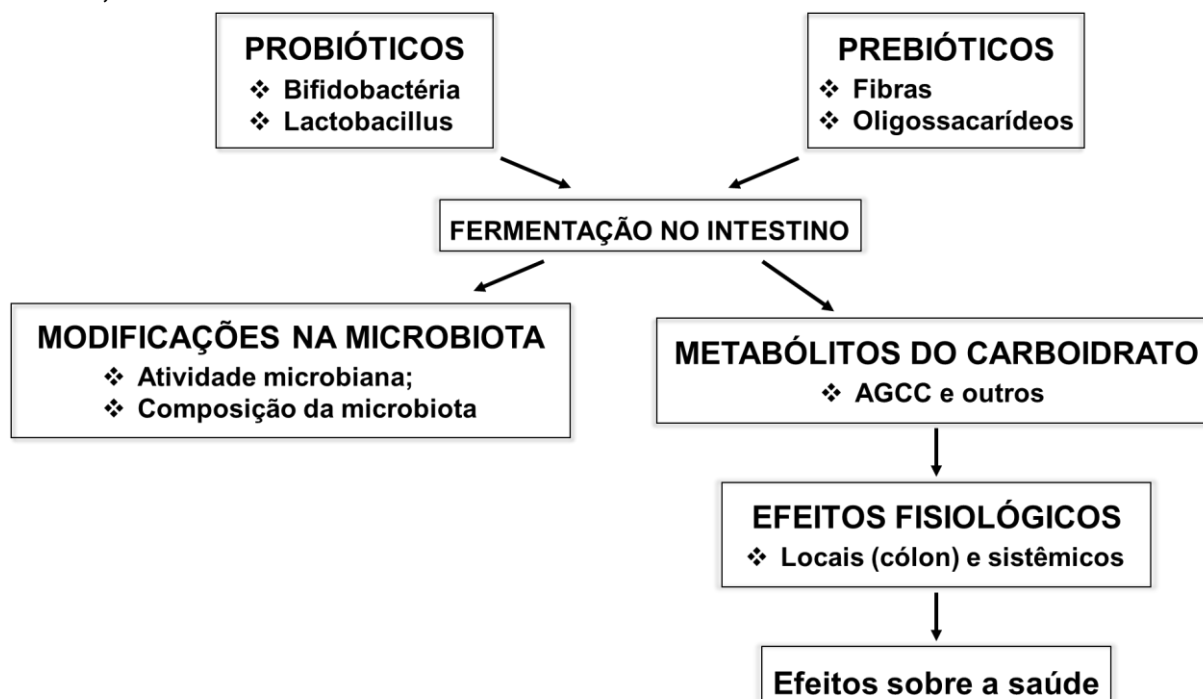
PROBIÓTICOS
❖ Bifidobactéria
❖ Lactobacillus

PREBIÓTICOS
❖ Fibras
❖ Oligossacarídeos

FERMENTAÇÃO NO INTESTINO

MODIFICAÇÕES NA MICROBIOTA
❖ Atividade microbiana;
❖ Composição da microbiota

METABÓLITOS DO CARBOIDRATO
❖ AGCC e outros

EFEITOS FISIOLÓGICOS
❖ Locais (cólon) e sistêmicos

Efeitos sobre a saúde